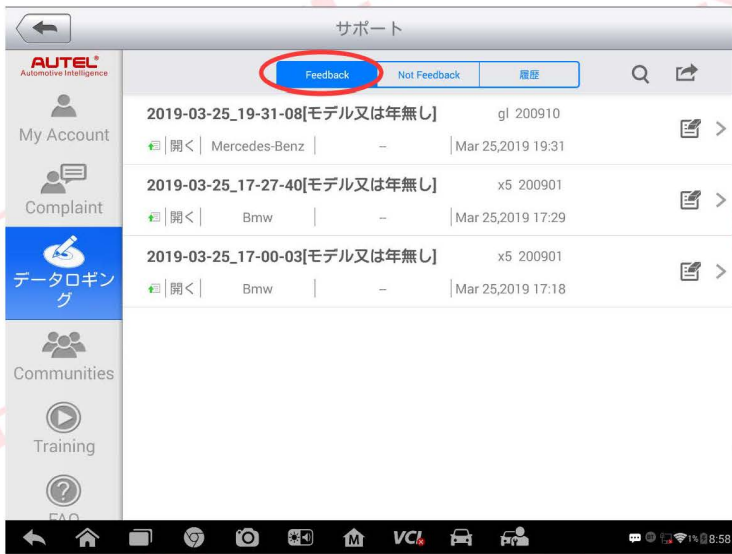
サポート

AUTEL
Automotive Intelligence

Feedback | Not Feedback | 履歴

My Account

Complaint

データロギング

Communities

Training

FAQ

2019-03-25_19-31-08[モデル又は年無し] gl 200910
開く | Mercedes-Benz | -- | Mar 25,2019 19:31

2019-03-25_17-27-40[モデル又は年無し] x5 200901
開く | Bmw | -- | Mar 25,2019 17:29

2019-03-25_17-00-03[モデル又は年無し] x5 200901
開く | Bmw | -- | Mar 25,2019 17:18

VCI

1% 8:58